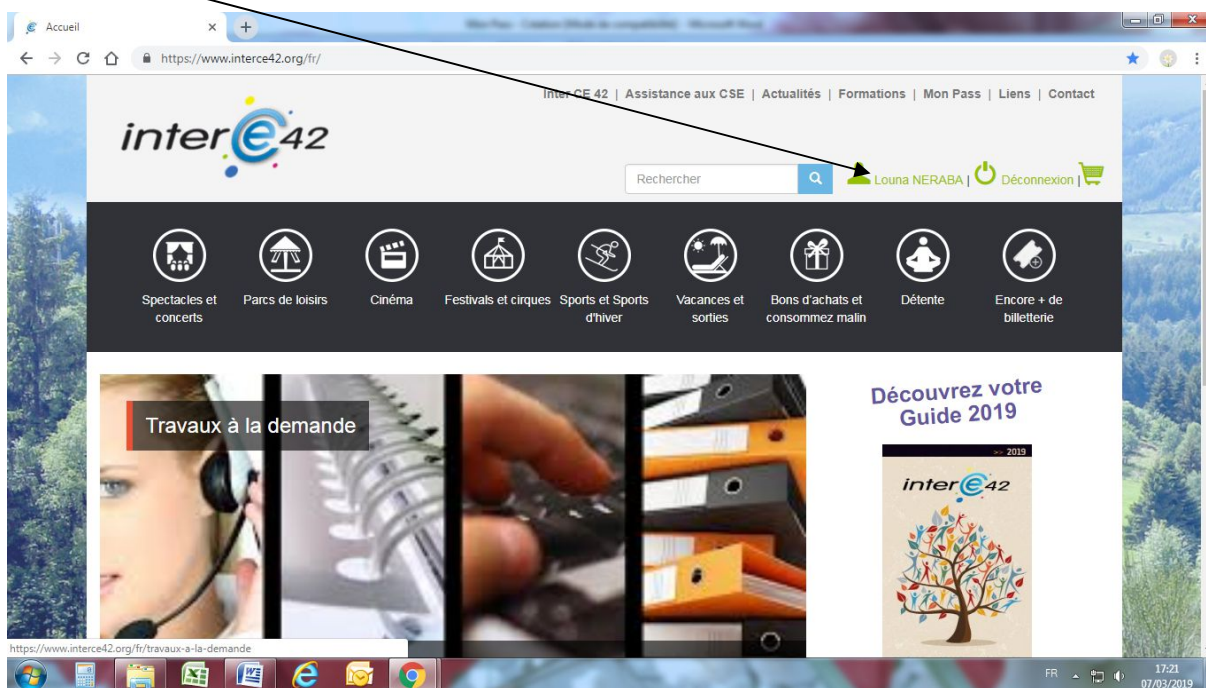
Accueil
https://www.interce42.org/fr/

Inter CE 42 | Assistance aux CSE | Actualités | Formations | Mon Pass | Liens | Contact

inter CE 42

Rechercher

Louna NERABA | Déconnexion |

Spectacles et concerts
Parcs de loisirs
Cinéma
Festivals et cirques
Sports et Sports d'hiver
Vacances et sorties
Bons d'achats et consommez malin
Détente
Encore + de billetterie

Travaux à la demande

Découvrez votre Guide 2019

>> 2019
inter CE 42

https://www.interce42.org/fr/travaux-a-la-demande

FR
17:21
07/03/2019